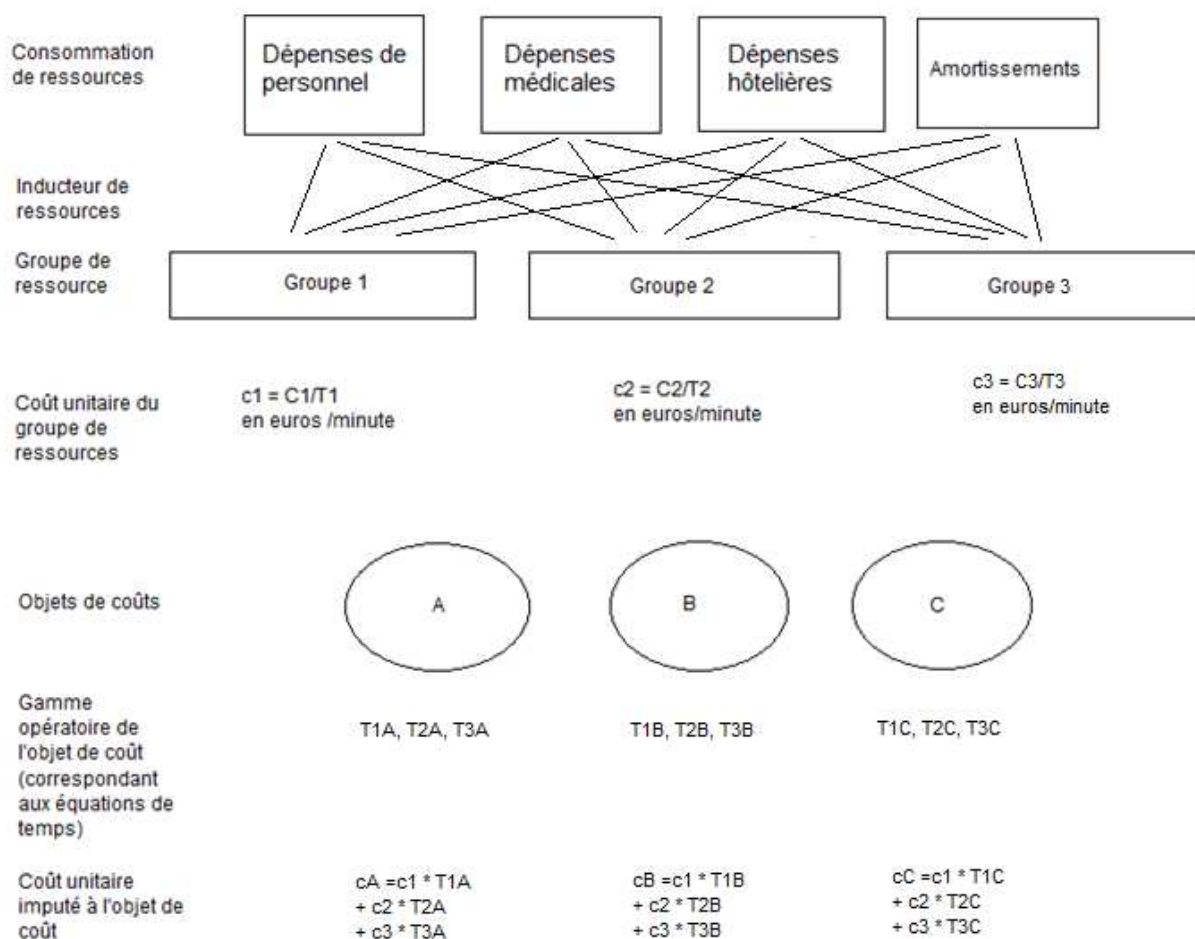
Consommation de ressources

Dépenses de personnel

Dépenses médicales

Dépenses hôtelières

Amortissements

Inducteur de ressources

Groupe de ressource

Groupe 1

Groupe 2

Groupe 3

Coût unitaire du groupe de ressources

c1 = C1/T1
en euros /minute

c2 = C2/T2
en euros/minute

c3 = C3/T3
en euros/minute

Objets de coûts

A

B

C

Gamme opératoire de l'objet de coût (correspondant aux équations de temps)

T1A, T2A, T3A

T1B, T2B, T3B

T1C, T2C, T3C

Coût unitaire imputé à l'objet de coût

cA =c1 * T1A
+ c2 * T2A
+ c3 * T3A

cB =c1 * T1B
+ c2 * T2B
+ c3 * T3B

cC =c1 * T1C
+ c2 * T2C
+ c3 * T3C